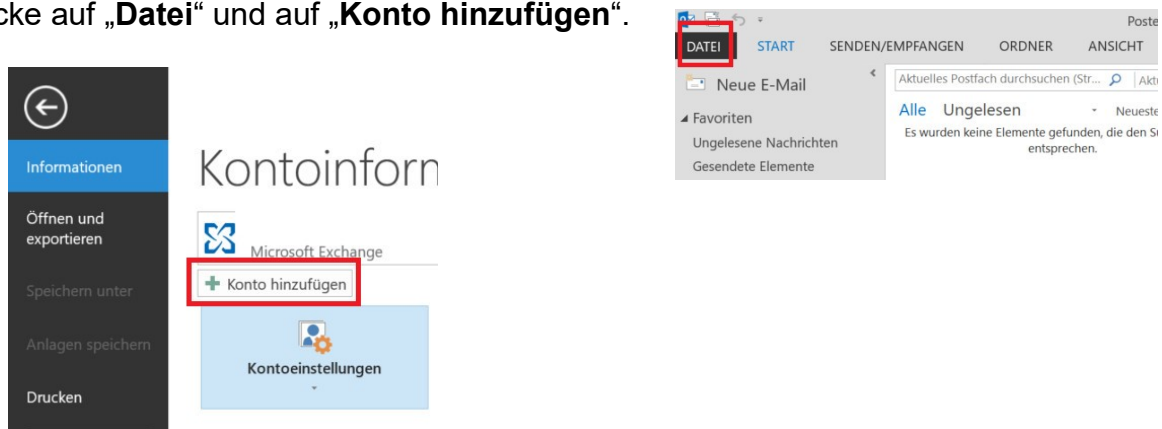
cke auf „**Datei**“ und auf „**Konto hinzufügen**“.

Informationen

Öffnen und exportieren

Speichern unter

Anlagen speichern

Drucken

Kontoinforn

Microsoft Exchange

Konto hinzufügen

Kontoeinstellungen

Poste

DATEI START SENDEN/EMPFANGEN ORDNER ANSICHT

Neue E-Mail

Aktuelles Postfach durchsuchen (Str... Akt

Favoriten

Ungelesene Nachrichten

Gesendete Elemente

Alle Ungelesen Neueste

Es wurden keine Elemente gefunden, die den S entsprechen.